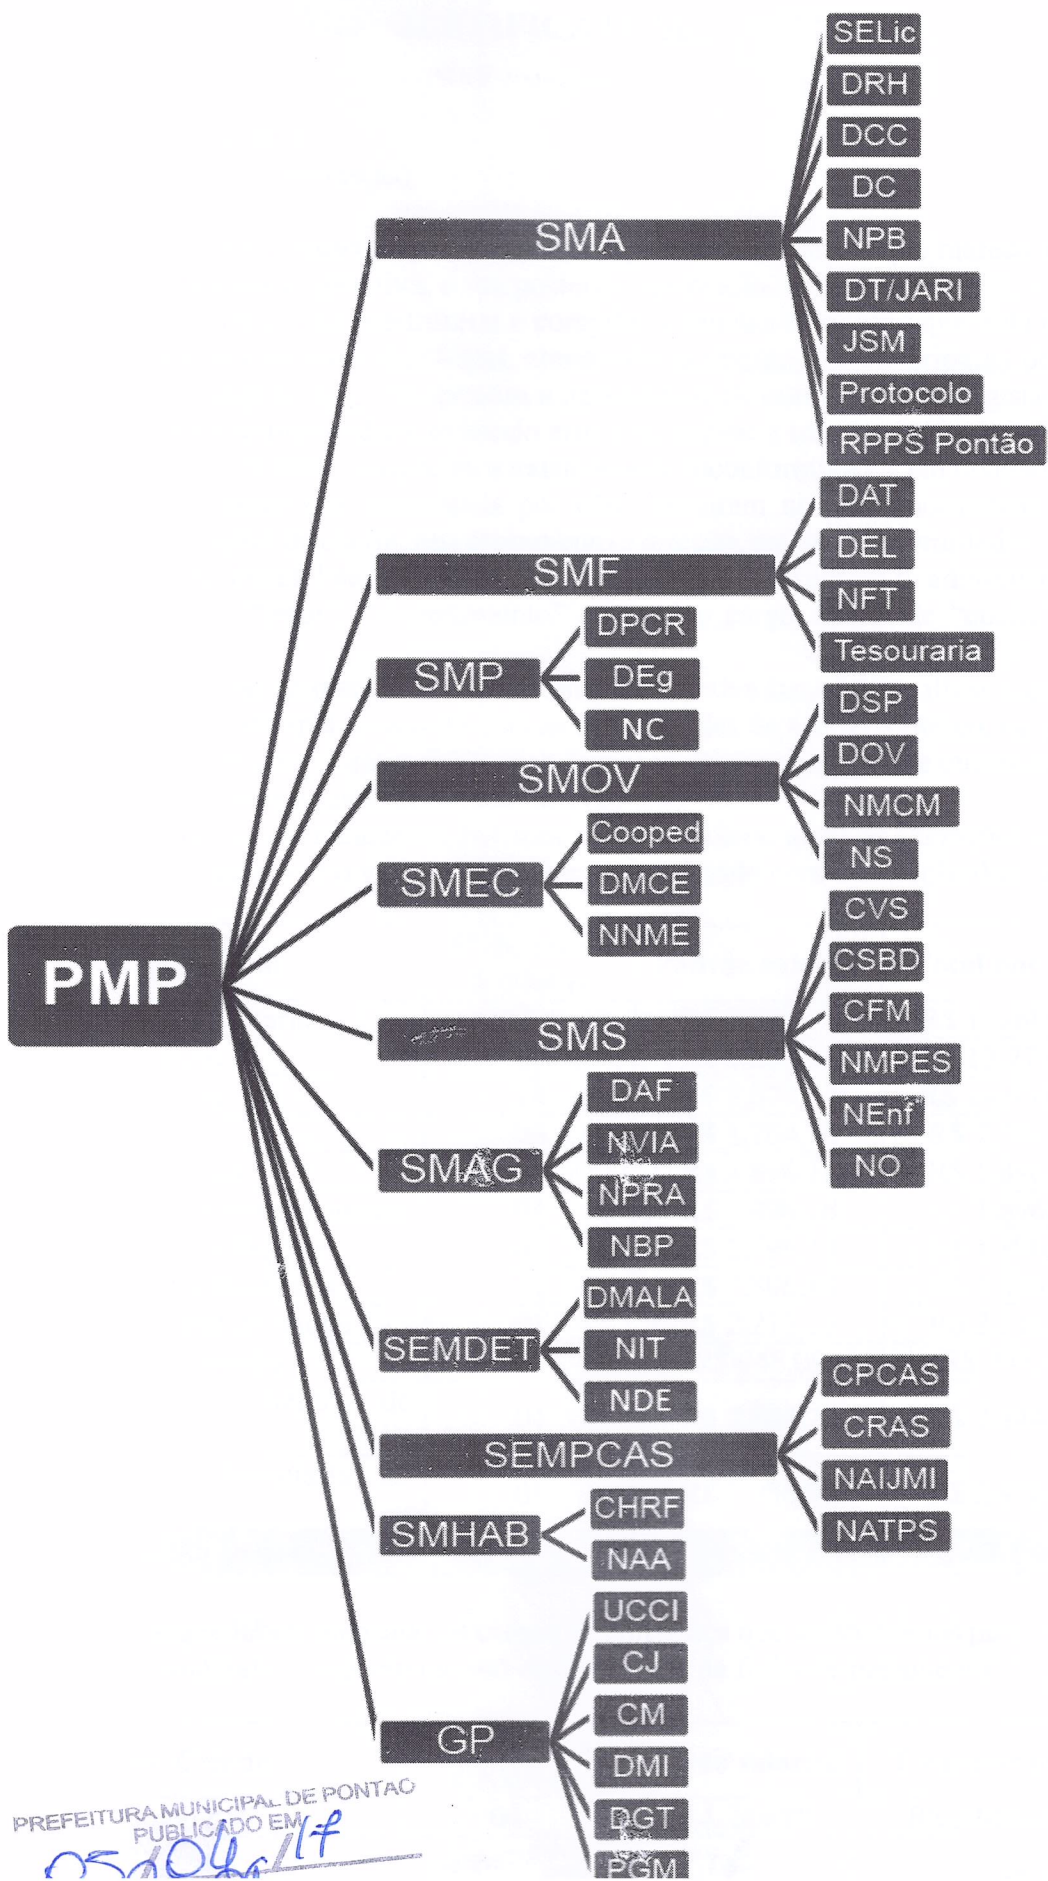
PMP

SMA
SELic
DRH
DCC
DC
NPB
DT/JARI
JSM
Protocolo
RPPS Pontão

SMF
DAT
DEL
NFT
Tesouraria

SMP
DPCR
DEg
NC

SMOV
DSP
DOV
NMCM
NS

SMEC
Cooped
DMCE
NNME

SMS
CVS
CSBD
CFM
NMPES
NEnf
NO

SMAG
DAF
NVIA
NPRA
NBP

SEMDET
DMALA
NIT
NDE

SEMPCAS
CPCAS
CRAS
NAIJMI
NATPS

SMHAB
CHRF
NAA

GP
UCCI
CJ
CM
DMI
DGT
PGM

PREFEITURA MUNICIPAL DE PONTAO
PUBLICADO EM
05/04/17